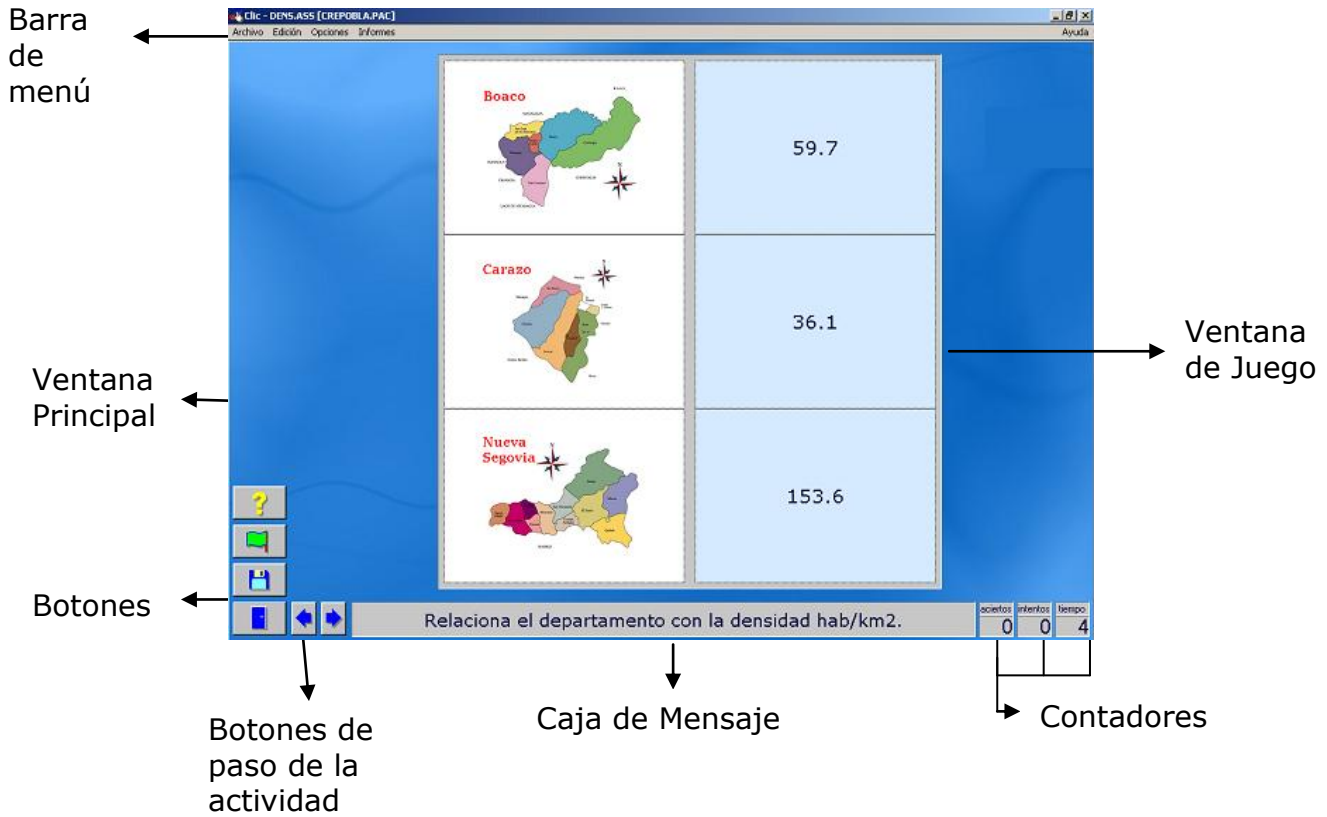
Barra de menú

Clic - DENS.ASS [CREPOBLA.PAC]

Archivo Edición Opciones Informes

Ayuda

Boaco

59.7

Carazo

36.1

Nueva Segovia

153.6

Ventana de Juego

Ventana Principal

Botones

Relaciona el departamento con la densidad hab/km2.

aciertos 0

intentos 0

tiempo 4

Botones de paso de la actividad

Caja de Mensaje

Contadores